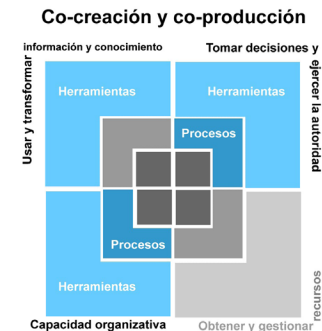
Co-creación y co-producción

Usar y transformar información y conocimiento

Tomar decisiones y ejercer la autoridad

Herramientas

Herramientas

Procesos

Procesos

Herramientas

Capacidad organizativa

Obtener y gestionar recursos